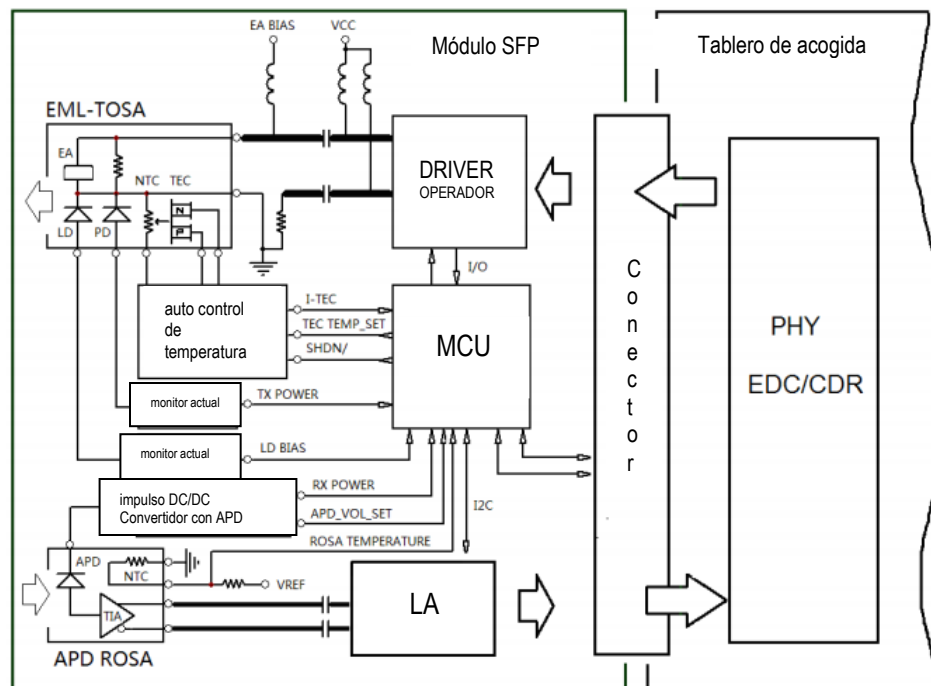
EA BIAS
VCC
Módulo SFP
Tablero de acogida
EML-TOSA
EA
NTC
TEC
N
P
LD
PD
DRIVER
OPERADOR
I/O
C
o
n
e
c
t
o
r
PHY
EDC/CDR
auto control de temperatura
I-TEC
TEC TEMP_SET
SHDN/
MCU
monitor actual
TX POWER
monitor actual
LD BIAS
impulso DC/DC Convertidor con APD
RX POWER
APD_VOL_SET
I2C
ROSA TEMPERATURE
APD
NTC
VREF
TIA
LA
APD ROSA